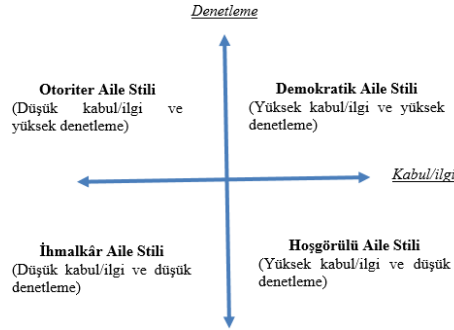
Denetleme

Otoriter Aile Stili
(Düşük kabul/ilgi ve yüksek denetleme)

Demokratik Aile Stili
(Yüksek kabul/ilgi ve yüksek denetleme)

Kabul/ilgi

İhmalkâr Aile Stili
(Düşük kabul/ilgi ve düşük denetleme)

Hoşgörülü Aile Stili
(Yüksek kabul/ilgi ve düşük denetleme)